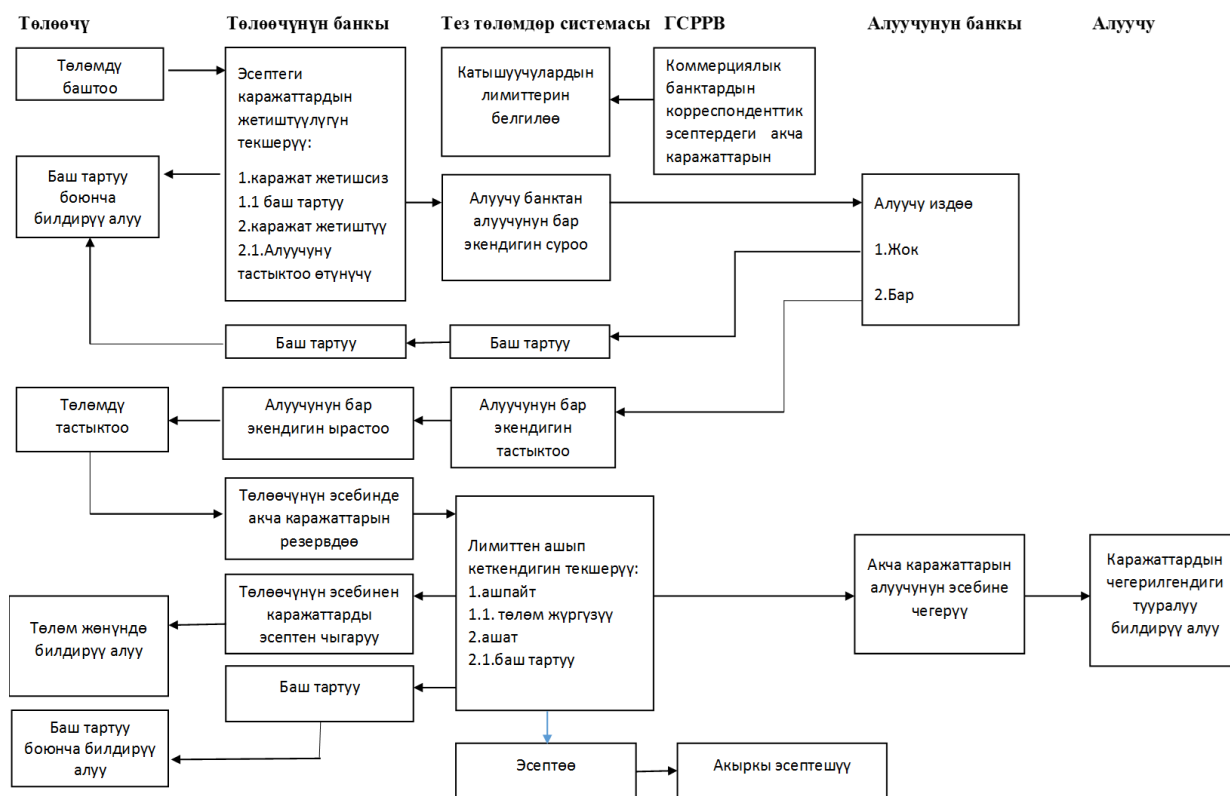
Төлөөчү

Төлөөчүнүн банкы

Тез төлөмдөр системасы

ГСРРВ

Алуучунун банкы

Алуучу

Төлөмдү баштоо

Эсептеги каражаттардын жетиштүүлүгүн текшерүү:

1.каражат жетишсиз
1.1 баш тартуу
2.каражат жетиштүү
2.1.Алуучуну тастыктоо өтүнүчү

Катышуучулардын лимиттерин белгилөө

Коммерциялык банктардын корреспонденттик эсептердеги акча каражаттарын

Баш тартуу боюнча билдирүү алуу

Алуучу банктан алуучунун бар экендигин суроо

Алуучу издөө

1.Жок

2.Бар

Баш тартуу

Баш тартуу

Төлөмдү тастыктоо

Алуучунун бар экендигин ырастоо

Алуучунун бар экендигин тастыктоо

Төлөөчүнүн эсебинде акча каражаттарын резервдөө

Лимиттен ашып кеткендигин текшерүү:
1.ашпайт
1.1. төлөм жүргүзүү
2.ашат
2.1.баш тартуу

Акча каражаттарын алуучунун эсебине чегерүү

Каражаттардын чегерилгендиги тууралуу билдирүү алуу

Төлөөчүнүн эсебинен каражаттарды эсептен чыгаруу

Төлөм жөнүндө билдирүү алуу

Баш тартуу

Баш тартуу боюнча билдирүү алуу

Эсептөө

Акыркы эсептешүү